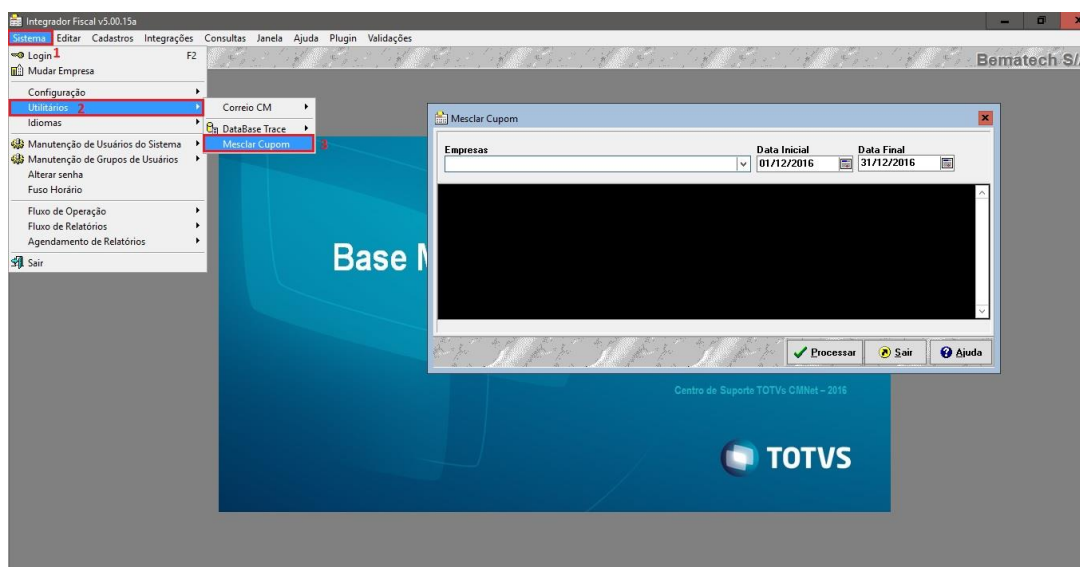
Integrador Fiscal v5.00.15a

Sistema Editar Cadastros Integrações Consultas Janela Ajuda Plugin Validações

Bematech S/

Login 1 F2
Mudar Empresa
Configuração
Utilitários 2
Idiomas
Manutenção de Usuários do Sistema
Manutenção de Grupos de Usuários
Alterar senha
Fuso Horário
Fluxo de Operação
Fluxo de Relatórios
Agendamento de Relatórios
Sair

Correio CM
DataBase Trace
Mesclar Cupom 3

Mesclar Cupom

Empresas
Data Inicial 01/12/2016
Data Final 31/12/2016

Processar
Sair
Ajuda

Base M

Centro de Suporte TOTVs CMNet – 2016

TOTVS